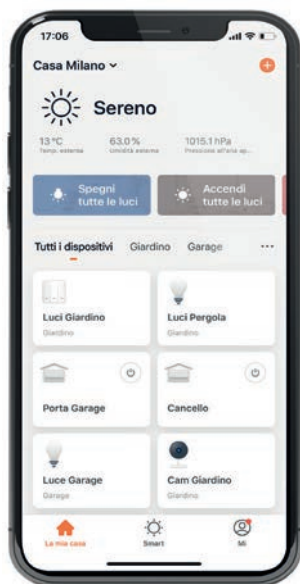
17:06

Casa Milano ˅

Sereno

13 °C
Temp. esterna

63.0 %
Umidità esterna

1015.1 hPa
Pressione all'aria ap...

Spegni tutte le luci

Accendi tutte le luci

Tutti i dispositivi Giardino Garage ···

Luci Giardino
Giardino

Luci Pergola
Giardino

Porta Garage

Cancello

Luce Garage
Garage

Cam Giardino
Giardino

La mia casa

Smart

Mi